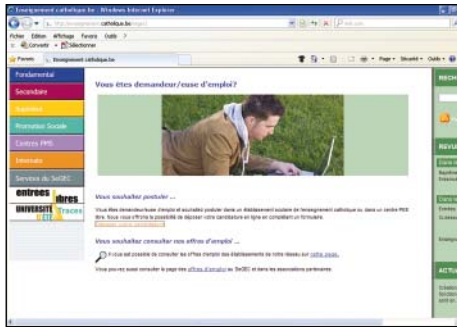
Enseignement catholique.be - Windows Internet Explorer

Fichier Edition Affichage Favoris Outils ?

Convertir Sélectionner

Favoris Enseignement catholique.be

Page Sécurité Outils

Fondamental

Secondaire

Supérieur

Promotion Sociale

Centres PMS

Internats

Services du SeGEC

entrees libres

UNIVERSITÉ Traces

Vous êtes demandeur/euse d'emploi?

Vous souhaitez postuler ...

Vous êtes demandeur/euse d'emploi et souhaitez postuler dans un établissement scolaire de l'enseignement catholique ou dans un centre PMS libre. Nous vous offrons la possibilité de déposer votre candidature en ligne en complétant un formulaire.

Déposer votre candidature

Vous souhaitez consulter nos offres d'emploi ...

Il vous est possible de consulter les offres d'emploi des établissements de notre réseau sur cette page.

Vous pouvez aussi consulter la page des offres d'emploi au SeGEC et dans les associations partenaires.

RECH

REVU

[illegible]